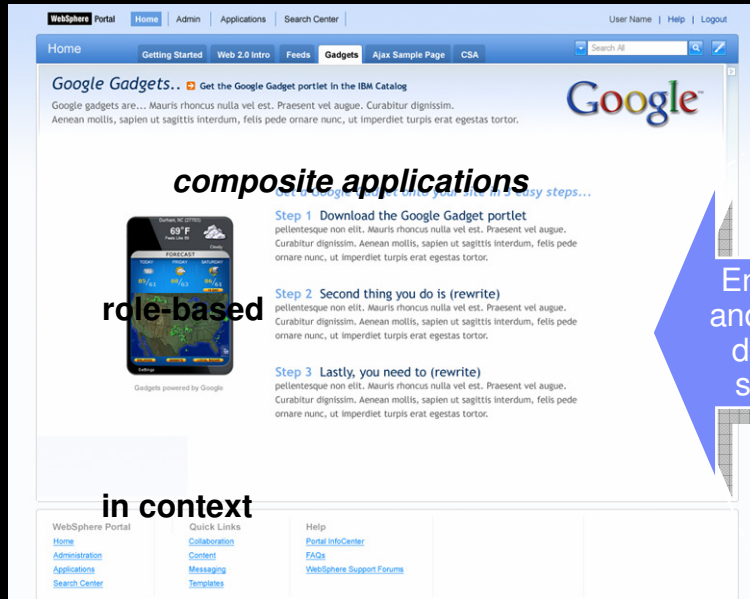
WebSphere Portal | Home | Admin | Applications | Search Center | User Name | Help | Logout

Home

Getting Started | Web 2.0 Intro | Feeds | Gadgets | Ajax Sample Page | CSA

Search All

Google Gadgets.. Get the Google Gadget portlet in the IBM Catalog

Google gadgets are... Mauris rhoncus nulla vel est. Praesent vel augue. Curabitur dignissim. Aenean mollis, sapien ut sagittis interdum, felis pede ornare nunc, ut imperdiet turpis erat egestas tortor.

Google

composite applications

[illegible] easy steps...

Durham, NC (27703)
69°F
Cloudy
FORECAST
TODAY FRIDAY SATURDAY
Settings

Gadgets powered by Google

Step 1 Download the Google Gadget portlet
pellentesque non elit. Mauris rhoncus nulla vel est. Praesent vel augue. Curabitur dignissim. Aenean mollis, sapien ut sagittis interdum, felis pede ornare nunc, ut imperdiet turpis erat egestas tortor.

role-based

Step 2 Second thing you do is (rewrite)
pellentesque non elit. Mauris rhoncus nulla vel est. Praesent vel augue. Curabitur dignissim. Aenean mollis, sapien ut sagittis interdum, felis pede ornare nunc, ut imperdiet turpis erat egestas tortor.

Step 3 Lastly, you need to (rewrite)
pellentesque non elit. Mauris rhoncus nulla vel est. Praesent vel augue. Curabitur dignissim. Aenean mollis, sapien ut sagittis interdum, felis pede ornare nunc, ut imperdiet turpis erat egestas tortor.

En
and
d
s

in context

WebSphere Portal
Home
Administration
Applications
Search Center

Quick Links
Collaboration
Content
Messaging
Templates

Help
Portal InfoCenter
FAQs
WebSphere Support Forums